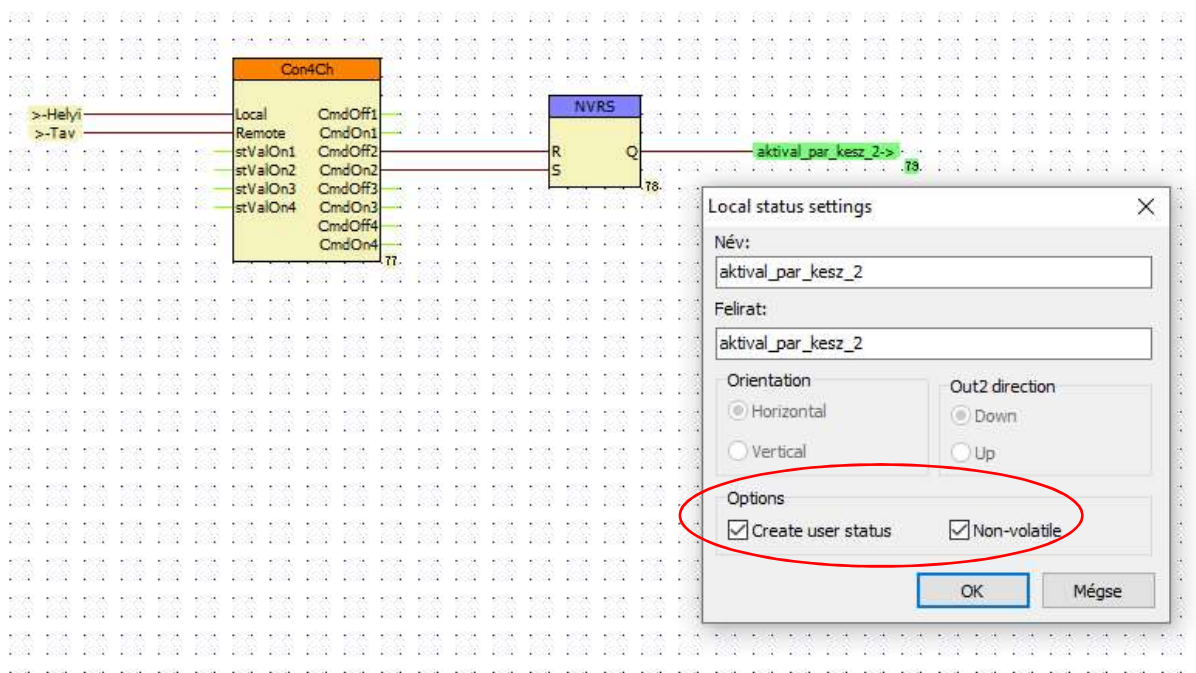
Con4Ch

>-Helyi
>-Tav

Local
Remote
stValOn1
stValOn2
stValOn3
stValOn4

CmdOff1
CmdOn1
CmdOff2
CmdOn2
CmdOff3
CmdOn3
CmdOff4
CmdOn4

77

NVRS

R
S
Q

78

aktival_par_kesz_2->

79

Local status settings

Név:

aktival_par_kesz_2

Felirat:

aktival_par_kesz_2

Orientation

Horizontal

Vertical

Out2 direction

Down

Up

Options

Create user status

Non-volatile

OK

Mégse